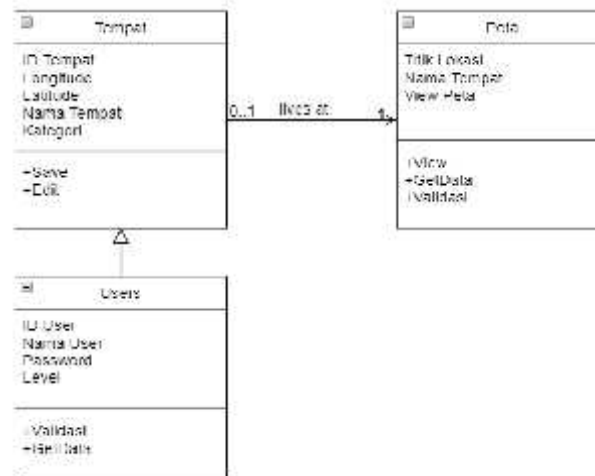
Tempat

ID Tempat
Longitude
Latitude
Nama Tempat
Kategori

+Save
+Edit

0..1 lives at 1

Peta

Titik Lokasi
Nama Tempat
View Peta

+View
+GetData
+Validasi

Users

ID User
Nama User
Password
Level

+Validasi
+GetData